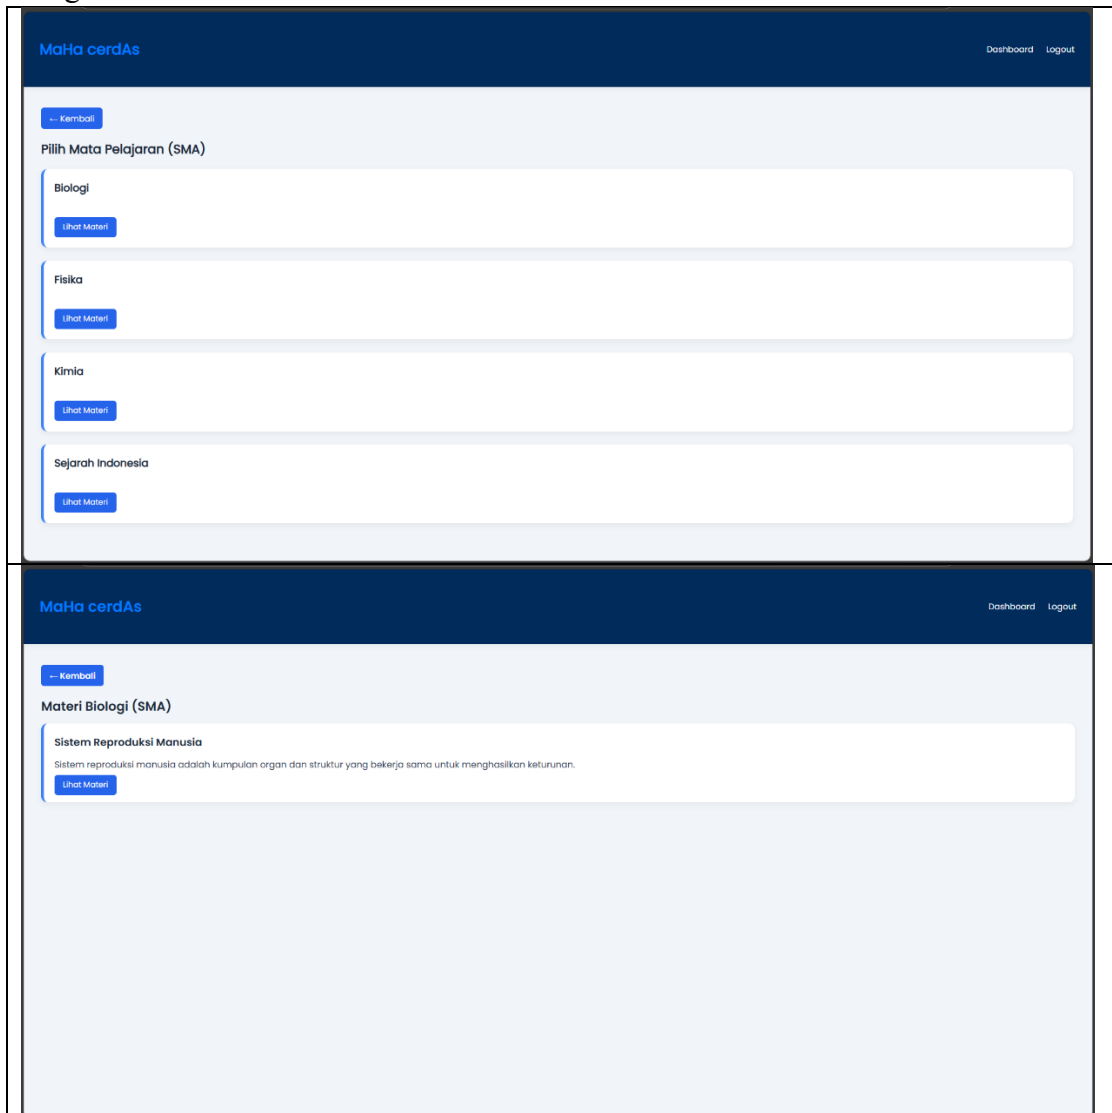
MaHa cerdAs

Dashboard Logout

← Kembali

Pilih Mata Pelajaran (SMA)

Biologi

Lihat Materi

Fisika

Lihat Materi

Kimia

Lihat Materi

Sejarah Indonesia

Lihat Materi

MaHa cerdAs

Dashboard Logout

← Kembali

Materi Biologi (SMA)

Sistem Reproduksi Manusia

Sistem reproduksi manusia adalah kumpulan organ dan struktur yang bekerja sama untuk menghasilkan keturunan.

Lihat Materi